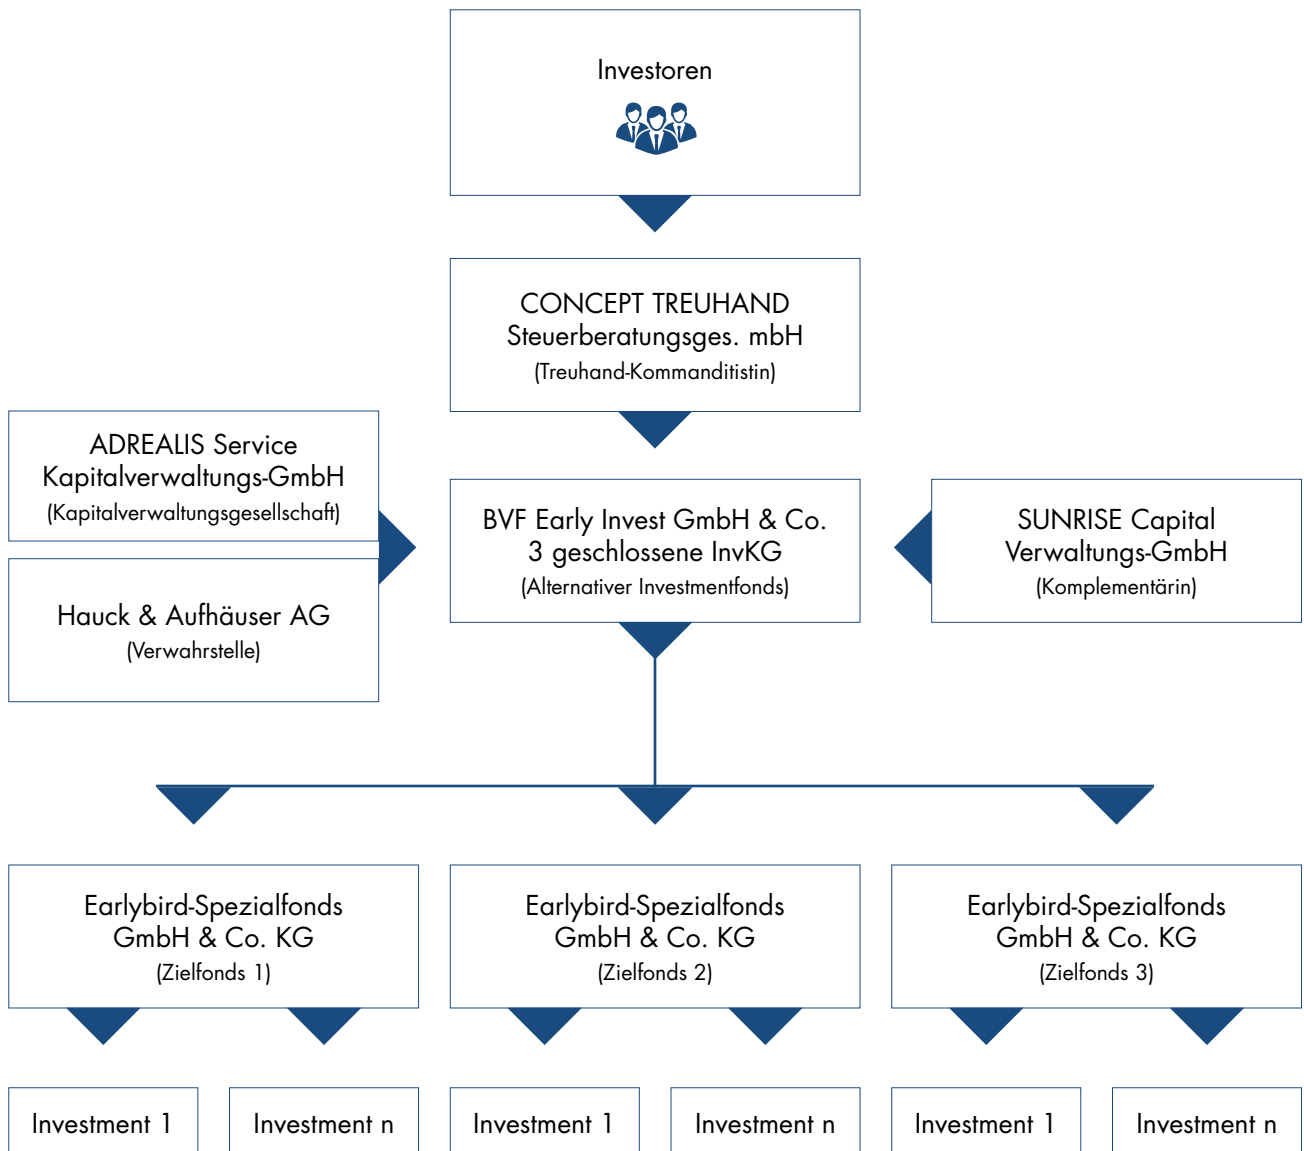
Investoren

CONCEPT TREUHAND
Steuerberatungsges. mbH
(Treuhand-Kommanditistin)

ADREALIS Service Kapitalverwaltungs-GmbH
(Kapitalverwaltungsgesellschaft)

Hauck & Aufhäuser AG
(Verwahrstelle)

BVF Early Invest GmbH & Co. 3 geschlossene InvKG
(Alternativer Investmentfonds)

SUNRISE Capital Verwaltungs-GmbH
(Komplementärin)

Earlybird-Spezialfonds GmbH & Co. KG
(Zielfonds 1)

Earlybird-Spezialfonds GmbH & Co. KG
(Zielfonds 2)

Earlybird-Spezialfonds GmbH & Co. KG
(Zielfonds 3)

Investment 1

Investment n

Investment 1

Investment n

Investment 1

Investment n